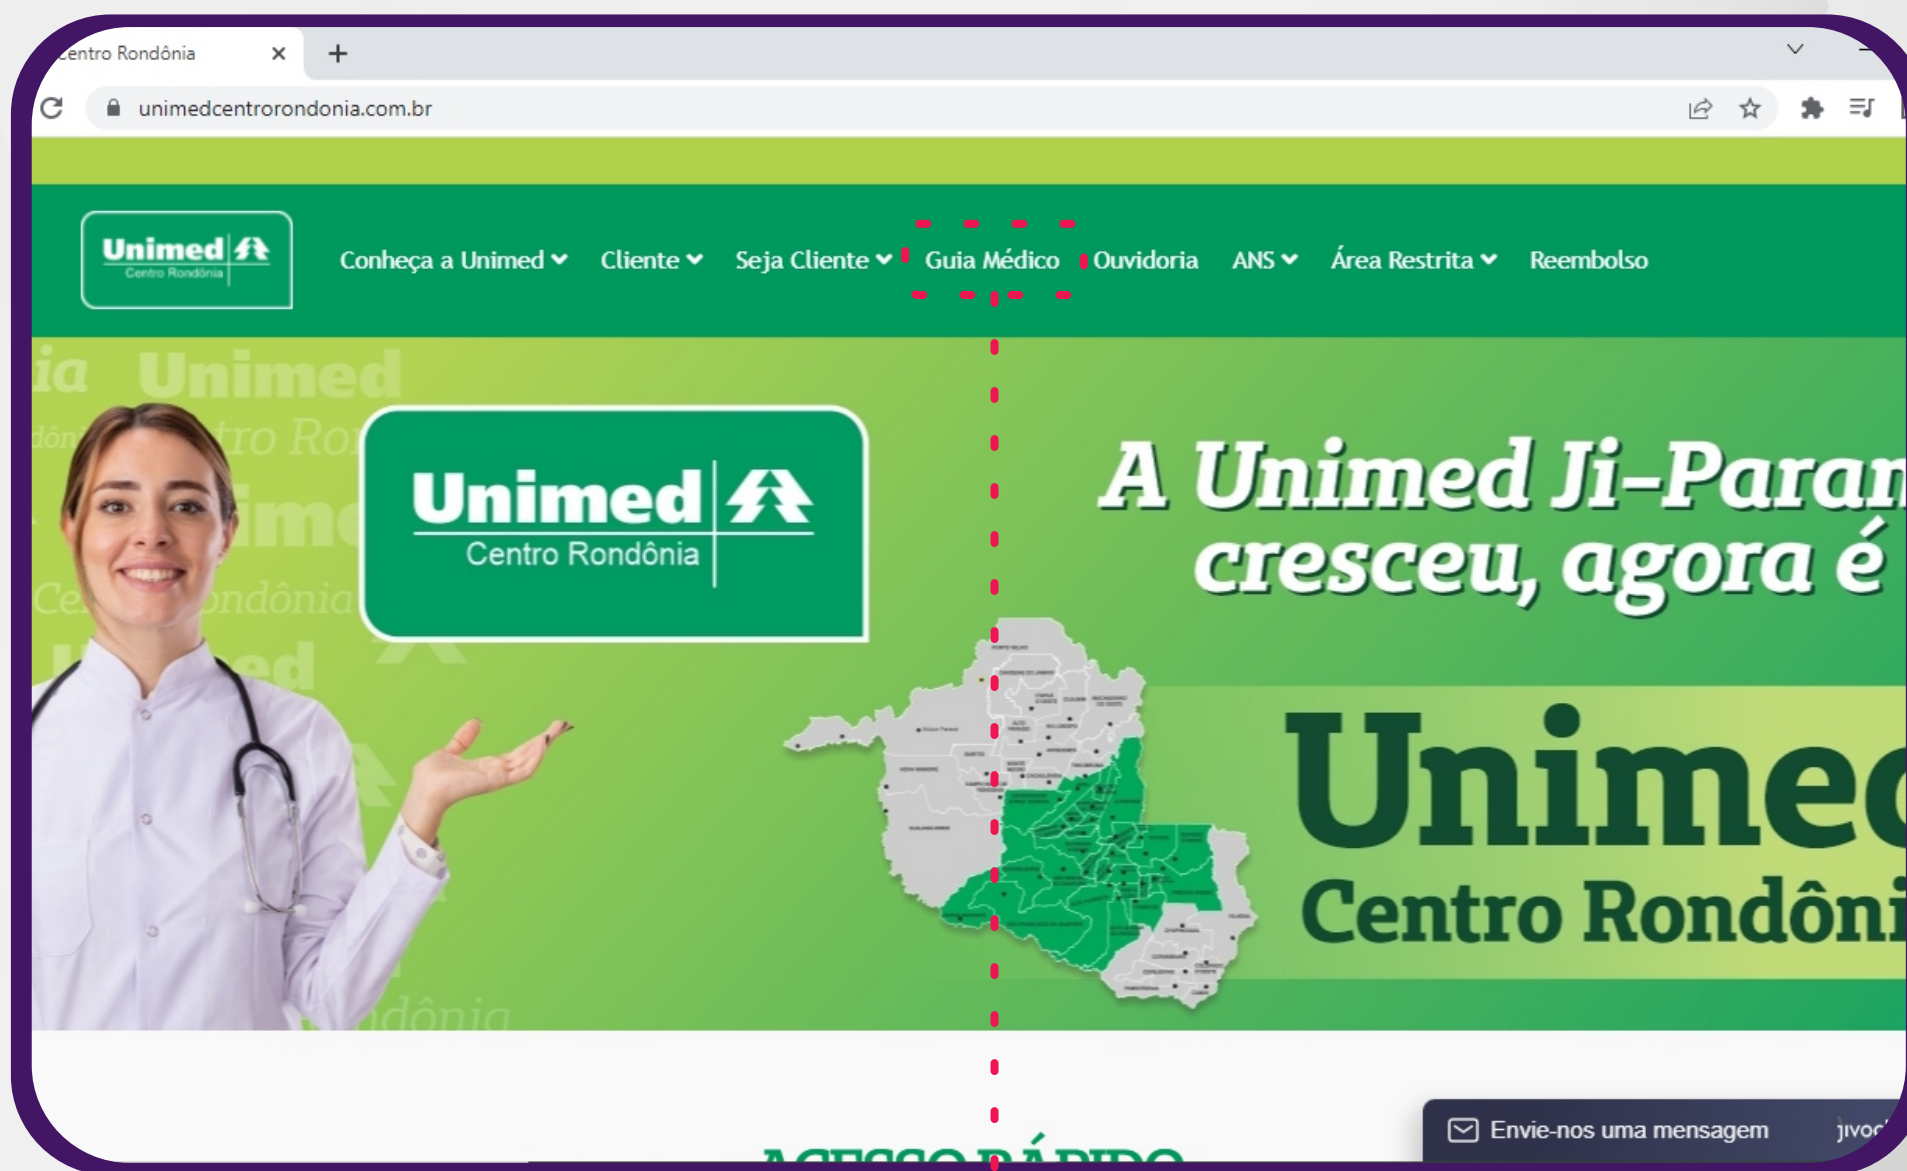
entro Rondônia

unimedcentrorondonia.com.br

Unimed Centro Rondônia

Conheça a Unimed Cliente Seja Cliente Guia Médico Ouvidoria ANS Área Restrita Reembolso

Unimed Centro Rondônia

A Unimed Ji-Paran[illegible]
cresceu, agora é

Unime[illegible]
Centro Rondôni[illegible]

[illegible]

Envie-nos uma mensagem

jivo